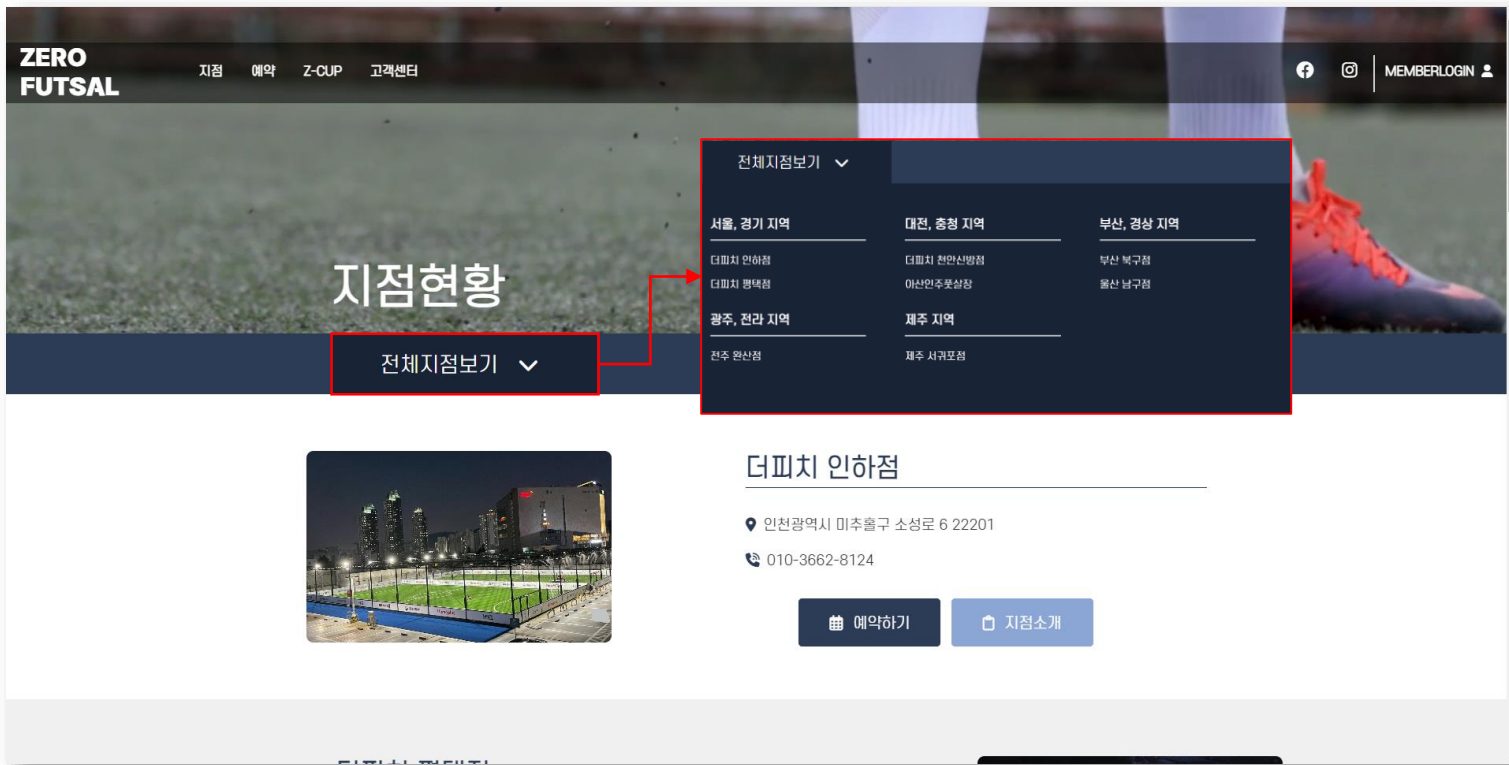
ZERO FUTSAL

지점 예약 Z-CUP 고객센터

MEMBERLOGIN

지점현황

전체지점보기

전체지점보기

서울, 경기 지역
더피치 인하점
더피치 평택점

대전, 충청 지역
더피치 천안신방점
아산인주풋살장

부산, 경상 지역
부산 북구점
울산 남구점

광주, 전라 지역
전주 완산점

제주 지역
제주 서귀포점

더피치 인하점

인천광역시 미추홀구 소성로 6 22201

010-3662-8124

예약하기

지점소개

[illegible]